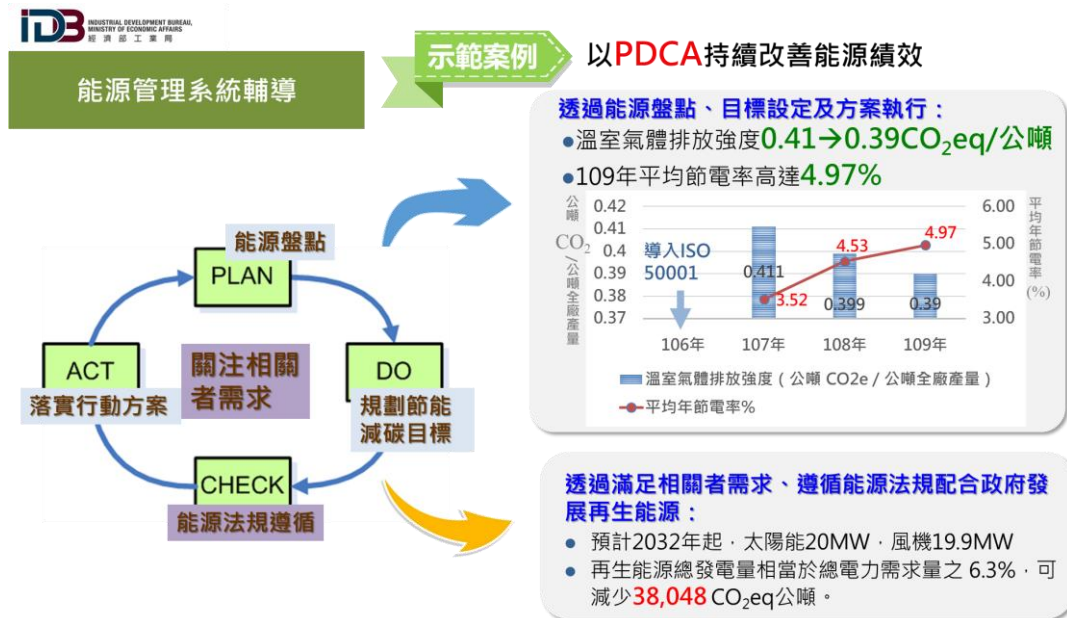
IDB INDUSTRIAL DEVELOPMENT BUREAU, MINISTRY OF ECONOMIC AFFAIRS 經濟部工業局

能源管理系統輔導

示範案例 以PDCA持續改善能源績效

能源盤點
PLAN
ACT
落實行動方案
關注相關者需求
DO
規劃節能減碳目標
CHECK
能源法規遵循

透過能源盤點、目標設定及方案執行：
●溫室氣體排放強度0.41→0.39$CO_2$eq/公噸
●109年平均節電率高達4.97%

公噸$CO_2$/公噸全廠產量
0.42
0.41
0.4
0.39
0.38
0.37
導入ISO 50001
0.411
3.52
4.53
0.399
4.97
0.39
106年 107年 108年 109年
6.00
5.00
4.00
3.00
平均年節電率(%)
溫室氣體排放強度（公噸 CO2e / 公噸全廠產量）
平均年節電率%

透過滿足相關者需求、遵循能源法規配合政府發展再生能源：
● 預計2032年起，太陽能20MW，風機19.9MW
● 再生能源總發電量相當於總電力需求量之 6.3%，可減少38,048 $CO_2$eq公噸。